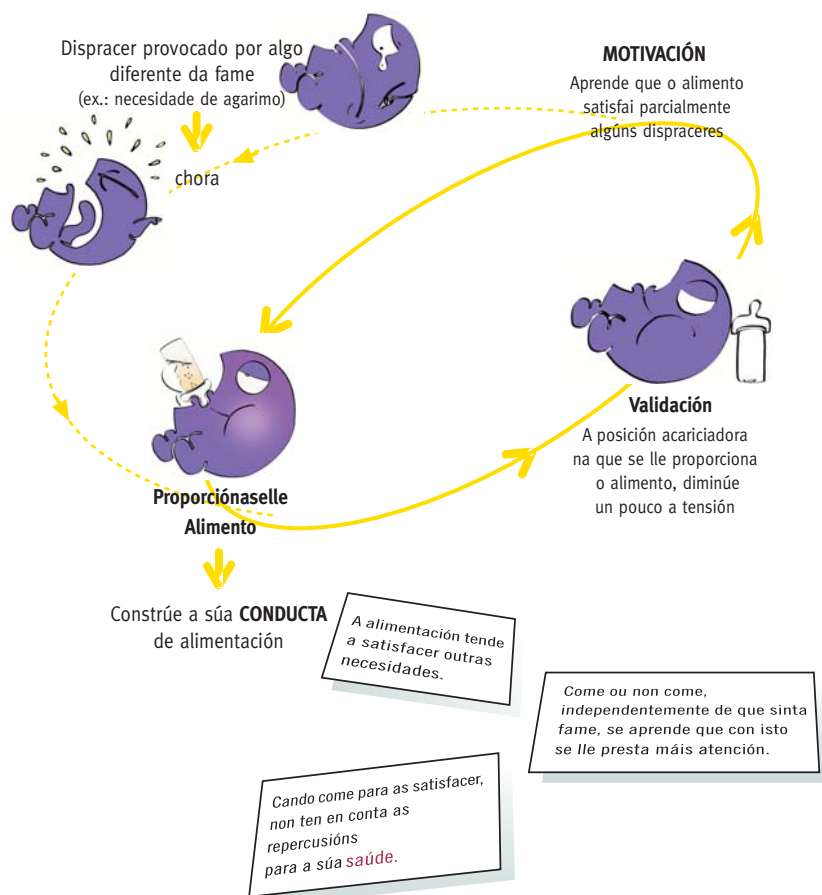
Dispracer provocado por algo diferente da fame
(ex.: necesidade de agarimo)

chora

MOTIVACIÓN
Aprende que o alimento satisfai parcialmente algúns dispraceres

Validación
A posición acariciadora na que se lle proporciona o alimento, diminúe un pouco a tensión

Proporciónaselle Alimento

Constrúe a súa CONDUCTA de alimentación

A alimentación tende a satisfacer outras necesidades.

Come ou non come, independentemente de que sinta fame, se aprende que con isto se lle presta máis atención.

Cando come para as satisfacer, non ten en conta as repercusións para a súa saúde.